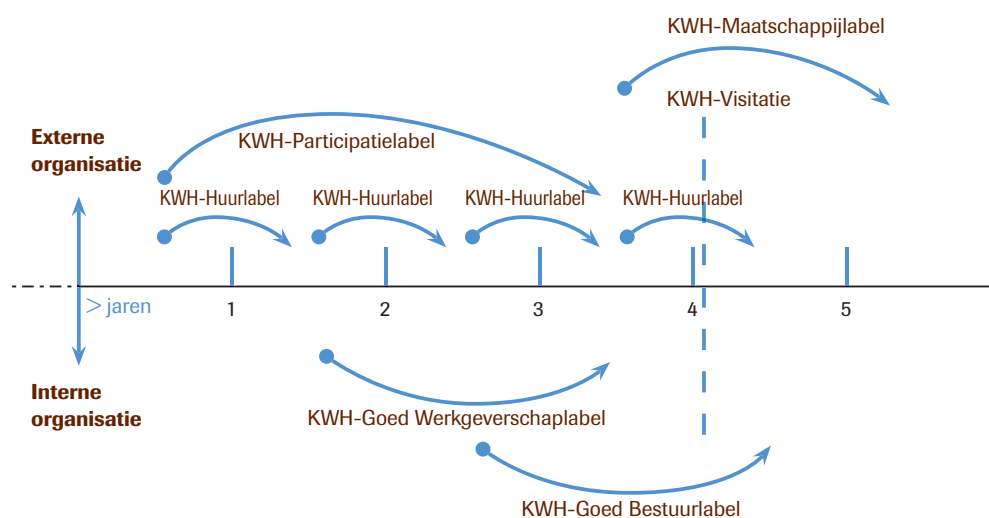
KWH-Maatschappijlabel

KWH-Visitatie

Externe organisatie

KWH-Participatielabel

KWH-Huurlabel KWH-Huurlabel KWH-Huurlabel KWH-Huurlabel

> jaren 1 2 3 4 5

Interne organisatie

KWH-Goed Werkgeverschaplabel

KWH-Goed Bestuurlabel